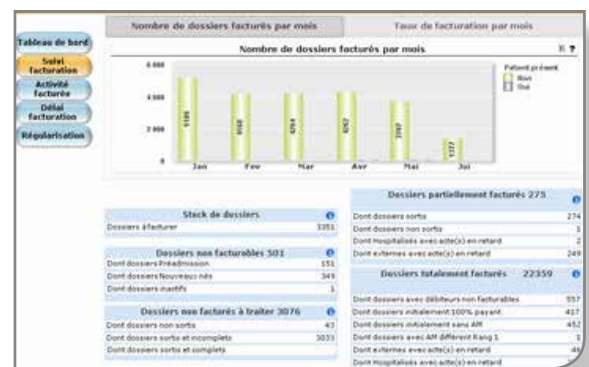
Nombre de dossiers facturés par mois | Taux de facturation par mois

Tableau de bord
Suivi facturation
Activité facturée
Délai facturation
Régularisation

Nombre de dossiers facturés par mois

Patient présent
Non
Oui

6 000
4 000
2 000
0

5185
4368
4264
4262
3947
1377

Jan
Fev
Mar
Avr
Mai
Jui

Stock de dossiers
| Dossiers à facturer | 3351 |
|---|---|

Dossiers non facturables 501
| Dont dossiers Préadmission | 151 |
|---|---|
| Dont dossiers Nouveaux nés | 349 |
| Dont dossiers inactifs | 1 |

Dossiers non facturés à traiter 3076
| Dont dossiers non sortis | 43 |
|---|---|
| Dont dossiers sortis et incomplets | 3033 |
| Dont dossiers sortis et complets | |

Dossiers partiellement facturés 275
| Dont dossiers sortis | 274 |
|---|---|
| Dont dossiers non sortis | 1 |
| Dont Hospitalisés avec acte(s) en retard | 2 |
| Dont externes avec acte(s) en retard | 249 |

Dossiers totalement facturés 22359
| Dont dossiers avec débiteurs non facturables | 557 |
|---|---|
| Dont dossiers initialement 100% payant | 417 |
| Dont dossiers initialement sans AM | 452 |
| Dont dossiers avec AM différent Rang 1 | 1 |
| Dont externes avec acte(s) en retard | 46 |
| Dont Hospitalisés avec acte(s) en retard | |